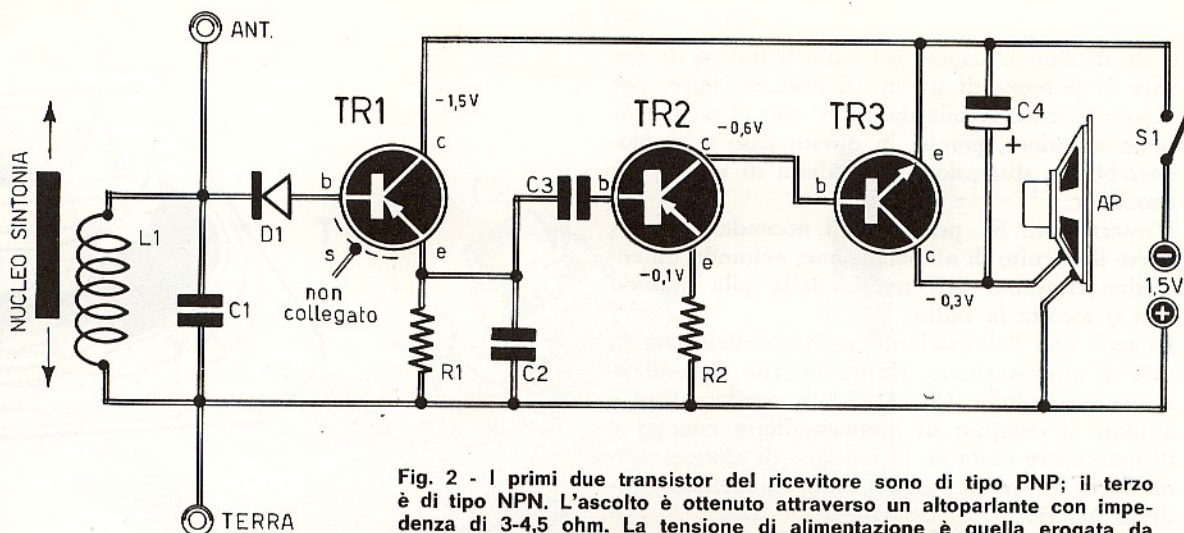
ANT.

NUCLEO SINTONIA

L1

C1

D1

TR1

-1,5V

c

b

s

non collegato

e

R1

C2

C3

TR2

-0,6V

c

b

e

-0,1V

R2

TR3

b

e

c

-0,3V

C4

+

AP

S1

1,5V

TERRA

Fig. 2 - I primi due transistor del ricevitore sono di tipo PNP; il terzo è di tipo NPN. L'ascolto è ottenuto attraverso un altoparlante con impedenza di 3-4,5 ohm. La tensione di alimentazione è quella erogata da